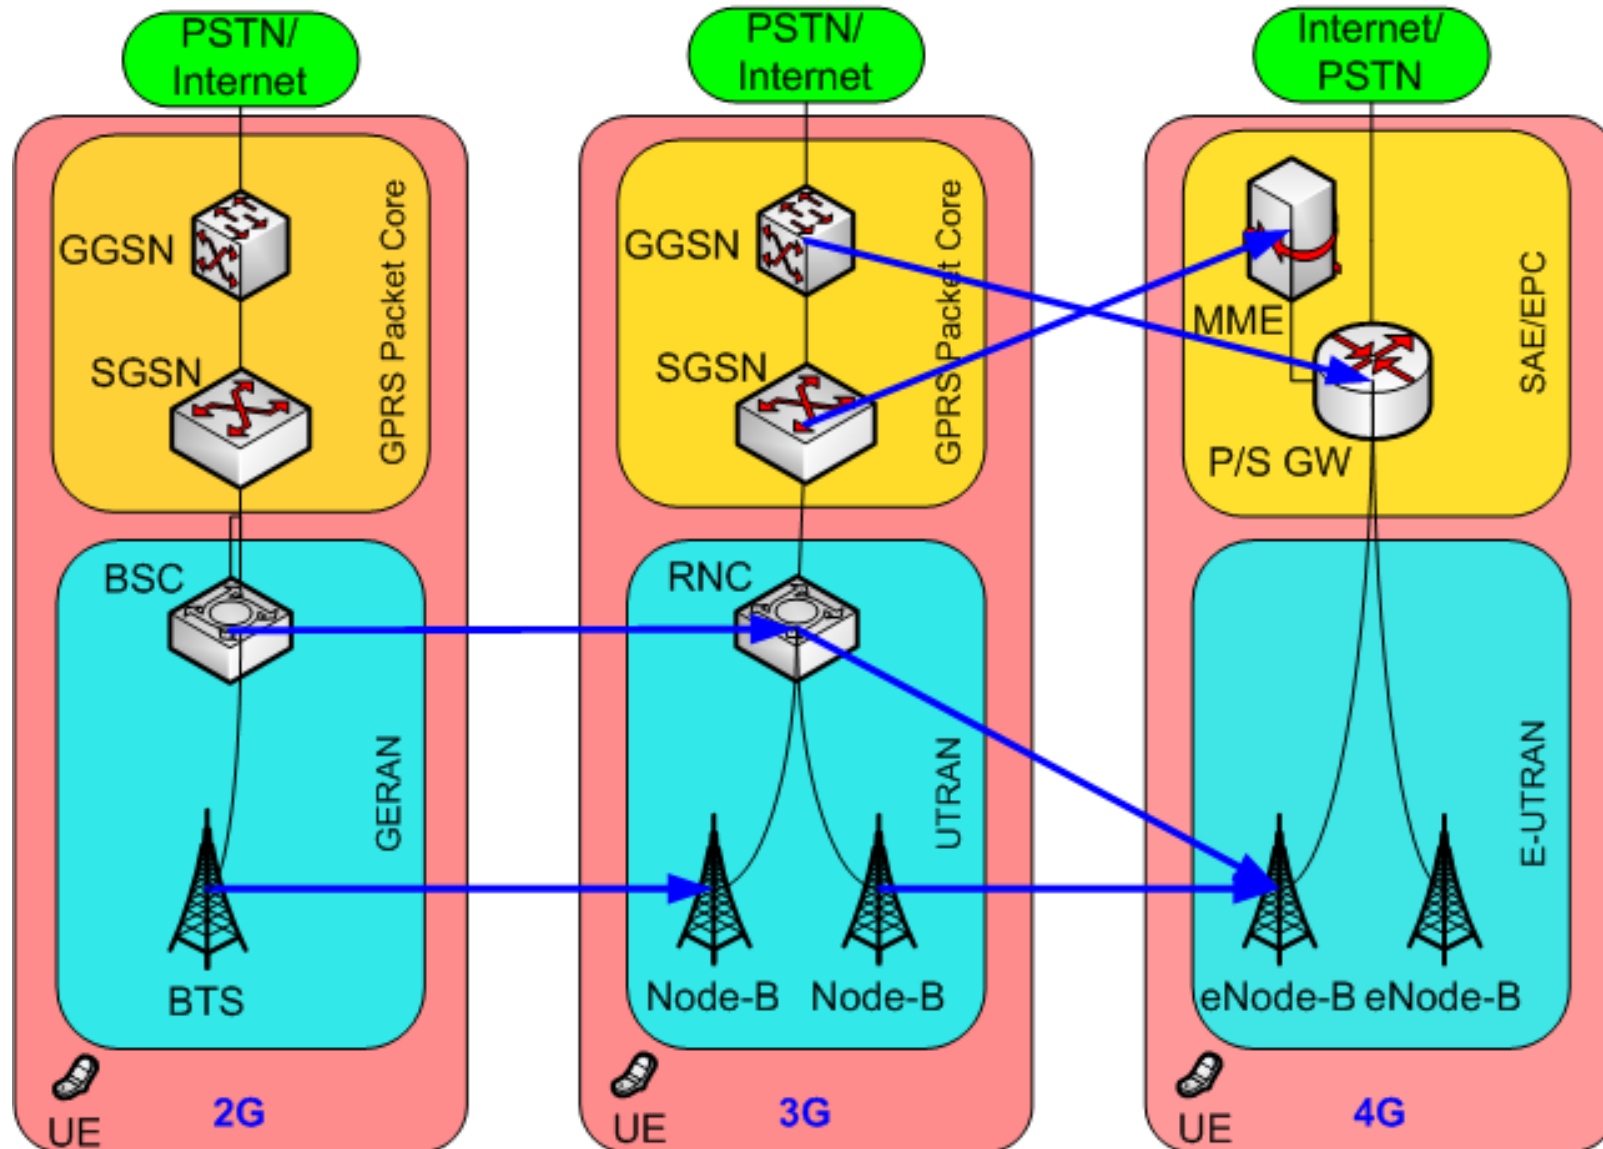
PSTN/ Internet

GGSN

SGSN

GPRS Packet Core

BSC

GERAN

BTS

UE

2G

PSTN/ Internet

GGSN

SGSN

GPRS Packet Core

RNC

UTRAN

Node-B

Node-B

UE

3G

Internet/ PSTN

MME

P/S GW

SAE/EPC

E-UTRAN

eNode-B

eNode-B

UE

4G